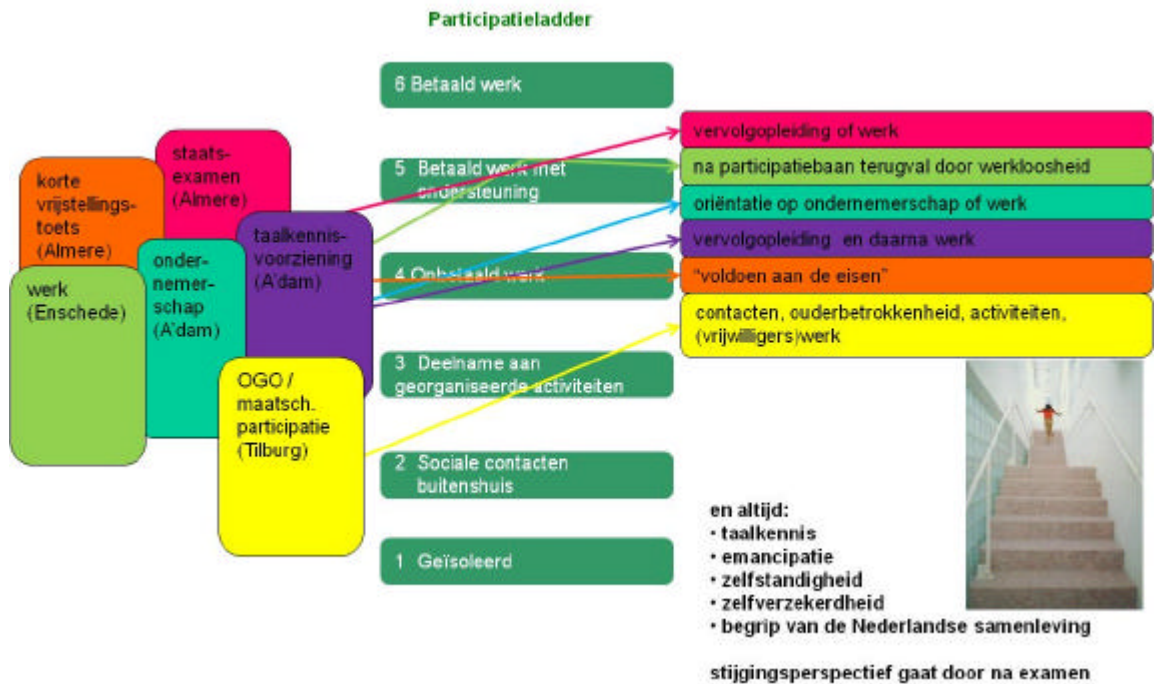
Participatieladder

korte vrijstellingstoets (Almere)

staatsexamen (Almere)

werk (Enschede)

ondernemerschap (A'dam)

taalkennisvoorziening (A'dam)

OGO / maatsch. participatie (Tilburg)

6 Betaald werk

5 Betaald werk met ondersteuning

4 Onbetaald werk

3 Deelname aan georganiseerde activiteiten

2 Sociale contacten buitenshuis

1 Geïsoleerd

vervolgopleiding of werk

na participatiebaan terugval door werkloosheid

oriëntatie op ondernemerschap of werk

vervolgopleiding en daarna werk

"voldoen aan de eisen"

contacten, ouderbetrokkenheid, activiteiten, (vrijwilligers)werk

en altijd:
• taalkennis
• emancipatie
• zelfstandigheid
• zelfverzekerdheid
• begrip van de Nederlandse samenleving

stijgingsperspectief gaat door na examen